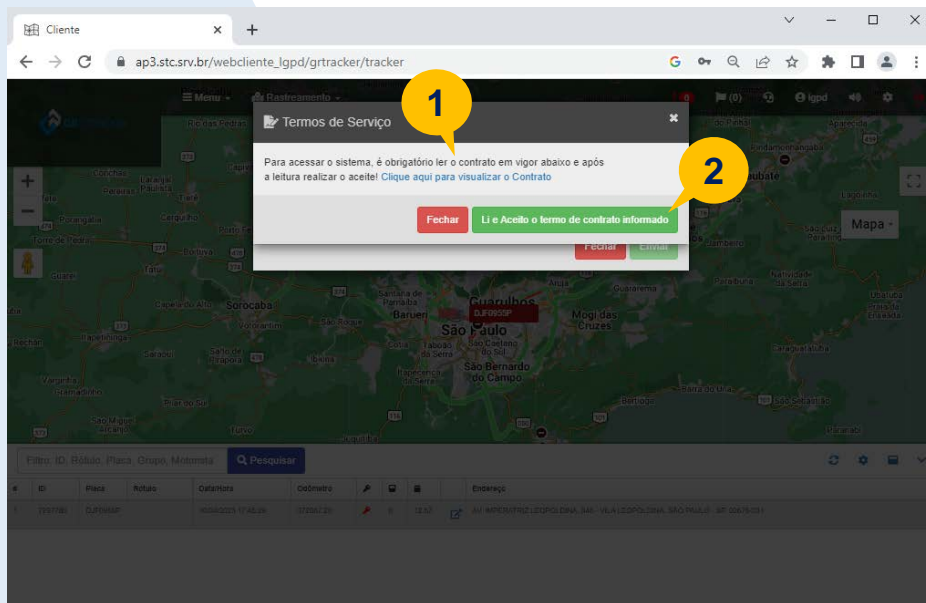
Cliente
ap3.stc.srv.br/webcliente_lgpd/grtracker/tracker

Menu
Rastreamento
(0)
lgpd

1
Termos de Serviço
Para acessar o sistema, é obrigatório ler o contrato em vigor abaixo e após a leitura realizar o aceite! Clique aqui para visualizar o Contrato

2
Fechar
Li e Aceito o termo de contrato informado

Fechar
Enviar

Mapa

Sorocaba
Guarulhos
Barueri
São Paulo
Mogi das Cruzes
São Bernardo do Campo
Taubaté

Filtro: ID, Rótulo, Placa, Grupo, Motorista
Pesquisar

| # | ID | Placa | Rótulo | Data/Hora | Odômetro | | | | Endereço |
|---|---|---|---|---|---|---|---|---|---|
| 1 | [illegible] | DJF0I55P | | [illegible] | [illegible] | | | | AV. IMPERATRIZ LEOPOLDINA, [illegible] - VILA LEOPOLDINA, SÃO PAULO - SP, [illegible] |